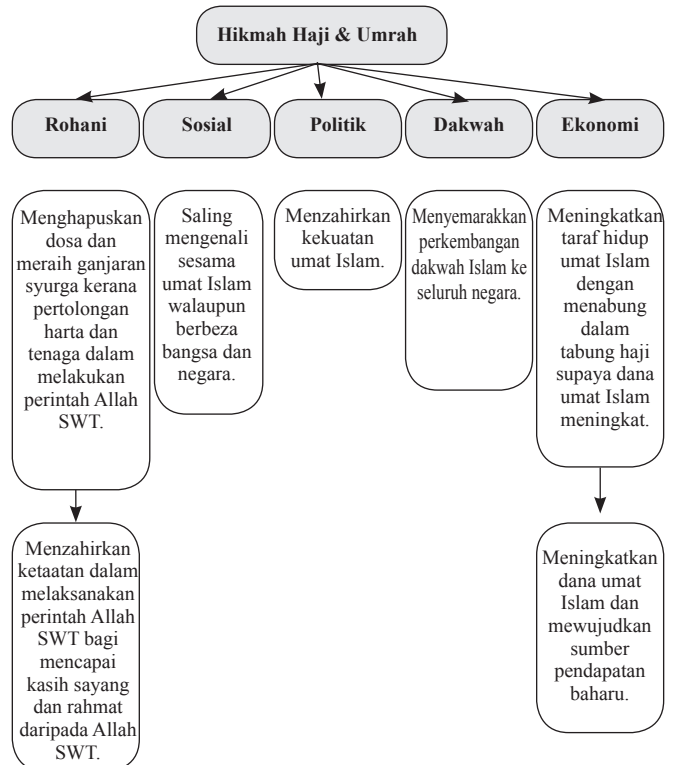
Hikmah Haji & Umrah

Rohani

Sosial

Politik

Dakwah

Ekonomi

Menghapuskan dosa dan meraih ganjaran syurga kerana pertolongan harta dan tenaga dalam melakukan perintah Allah SWT.

Saling mengenali sesama umat Islam walaupun berbeza bangsa dan negara.

Menzahirkan kekuatan umat Islam.

Menyemarakkan perkembangan dakwah Islam ke seluruh negara.

Meningkatkan taraf hidup umat Islam dengan menabung dalam tabung haji supaya dana umat Islam meningkat.

Menzahirkan ketaatan dalam melaksanakan perintah Allah SWT bagi mencapai kasih sayang dan rahmat daripada Allah SWT.

Meningkatkan dana umat Islam dan mewujudkan sumber pendapatan baharu.